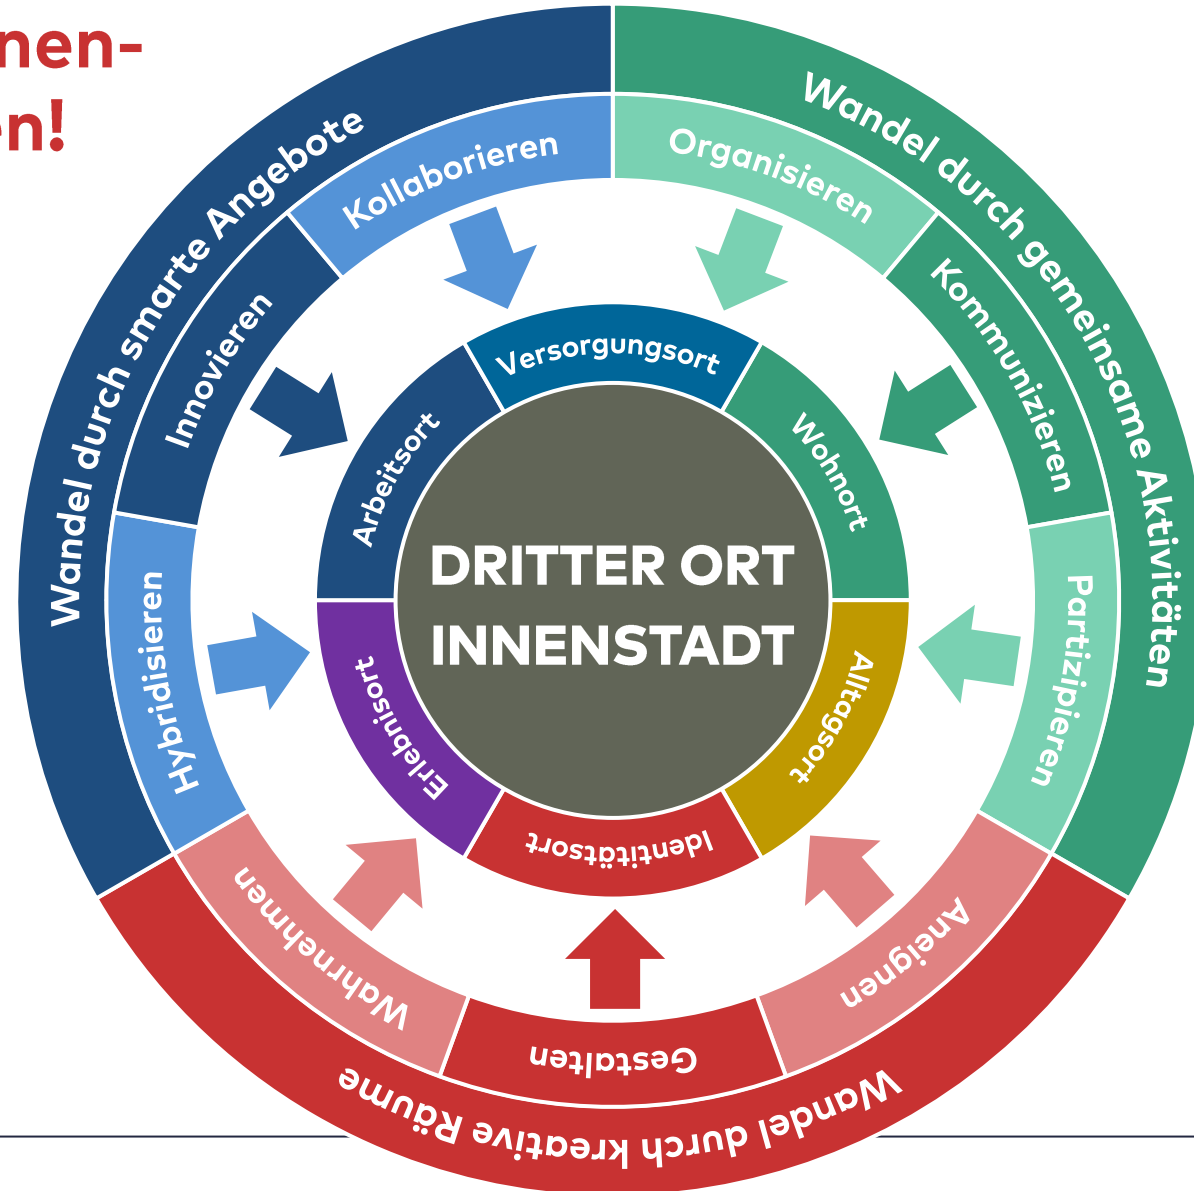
nen-
n!

Wandel durch smarte Angebote
Wandel durch gemeinsame Aktivitäten
Wandel durch kreative Räume

Kollaborieren
Innovieren
Hybridisieren
Organisieren
Kommunizieren
Partizipieren
Wahrnehmen
Gestalten
Aneignen

Versorgungsort
Wohnort
Alltagsort
Identitätsort
Erlebnisort
Arbeitsort

DRITTER ORT INNENSTADT